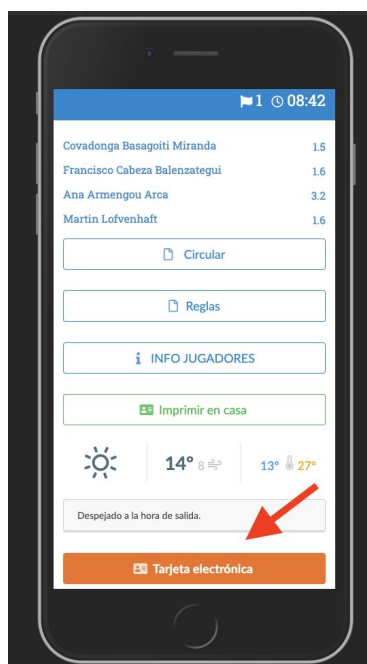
1 08:42

Covadonga Basagoiti Miranda 1.5
Francisco Cabeza Balenzategui 1.6
Ana Armengou Arca 3.2
Martin Lofvenhaft 1.6

Circular

Reglas

INFO JUGADORES

Imprimir en casa

14° 8

13° 27°

Despejado a la hora de salida.

Tarjeta electrónica